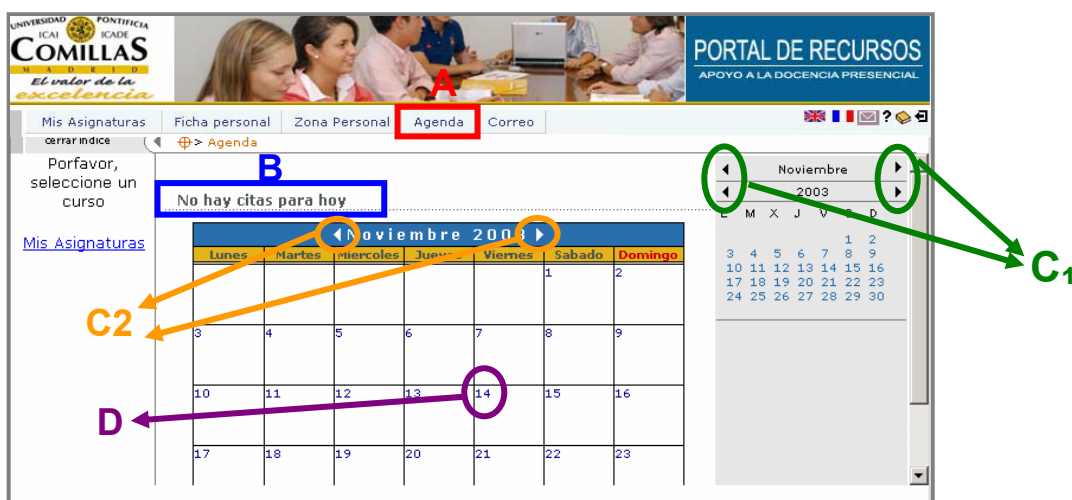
UNIVERSIDAD PONTIFICIA
ICAI ICADE
COMILLAS
MADRID
El valor de la excelencia

PORTAL DE RECURSOS
APOYO A LA DOCENCIA PRESENCIAL

A

Mis Asignaturas | Ficha personal | Zona Personal | Agenda | Correo

cerrar índice

> Agenda

Porfavor, seleccione un curso

Mis Asignaturas

B

No hay citas para hoy

Noviembre 2003

| Lunes | Martes | Miercoles | Jueves | Viernes | Sabado | Domingo |
|---|---|---|---|---|---|---|
| | | | | | 1 | 2 |
| 3 | 4 | 5 | 6 | 7 | 8 | 9 |
| 10 | 11 | 12 | 13 | 14 | 15 | 16 |
| 17 | 18 | 19 | 20 | 21 | 22 | 23 |

Noviembre
2003

| L | M | X | J | V | S | D |
|---|---|---|---|---|---|---|
| | | | | | 1 | 2 |
| 3 | 4 | 5 | 6 | 7 | 8 | 9 |
| 10 | 11 | 12 | 13 | 14 | 15 | 16 |
| 17 | 18 | 19 | 20 | 21 | 22 | 23 |
| 24 | 25 | 26 | 27 | 28 | 29 | 30 |

C1

C2

D